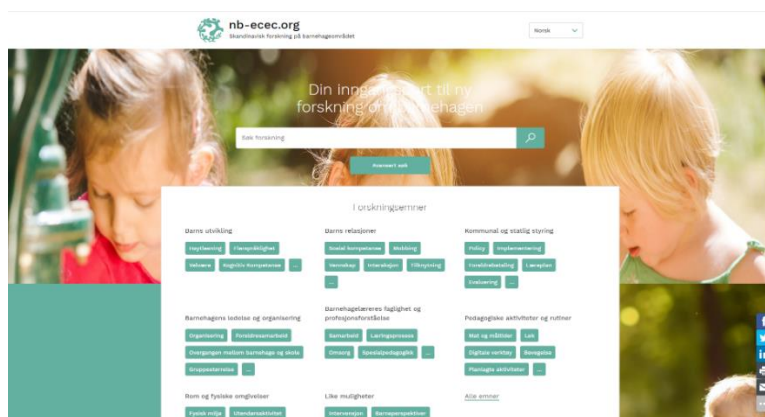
nb-ecec.org
Skandinavisk forskning på barnehageområdet

Norsk

Din inngangsport til ny forskning om barnehagen

Søk forskning

Avansert søk

Forskningsemner

Barns utvikling
Høytlesning
Flerspråklighet
Velvære
Kognitiv kompetanse
...

Barns relasjoner
Sosial kompetanse
Mobbing
Vennskap
Interaksjon
Tilknytning
...

Kommunal og statlig styring
Policy
Implementering
Foreldrebetaling
Læreplan
Evaluering
...

Barnehagens ledelse og organisering
Organisering
Foreldresamarbeid
Overgangen mellom barnehage og skole
Gruppestørrelse
...

Barnehagelærerens faglighet og profesjonsforståelse
Samarbeid
Læringsprosess
Omsorg
Spesialpedagogikk
...

Pedagogiske aktiviteter og rutiner
Mat og måltider
Lek
Digitale verktøy
Bevegelse
Planlagte aktiviteter
...

Barn og fysiske omgivelser
Fysisk miljø
Utendørsaktivitet

Like muligheter
Intervensjon
Barneperspektiver

Alle emner